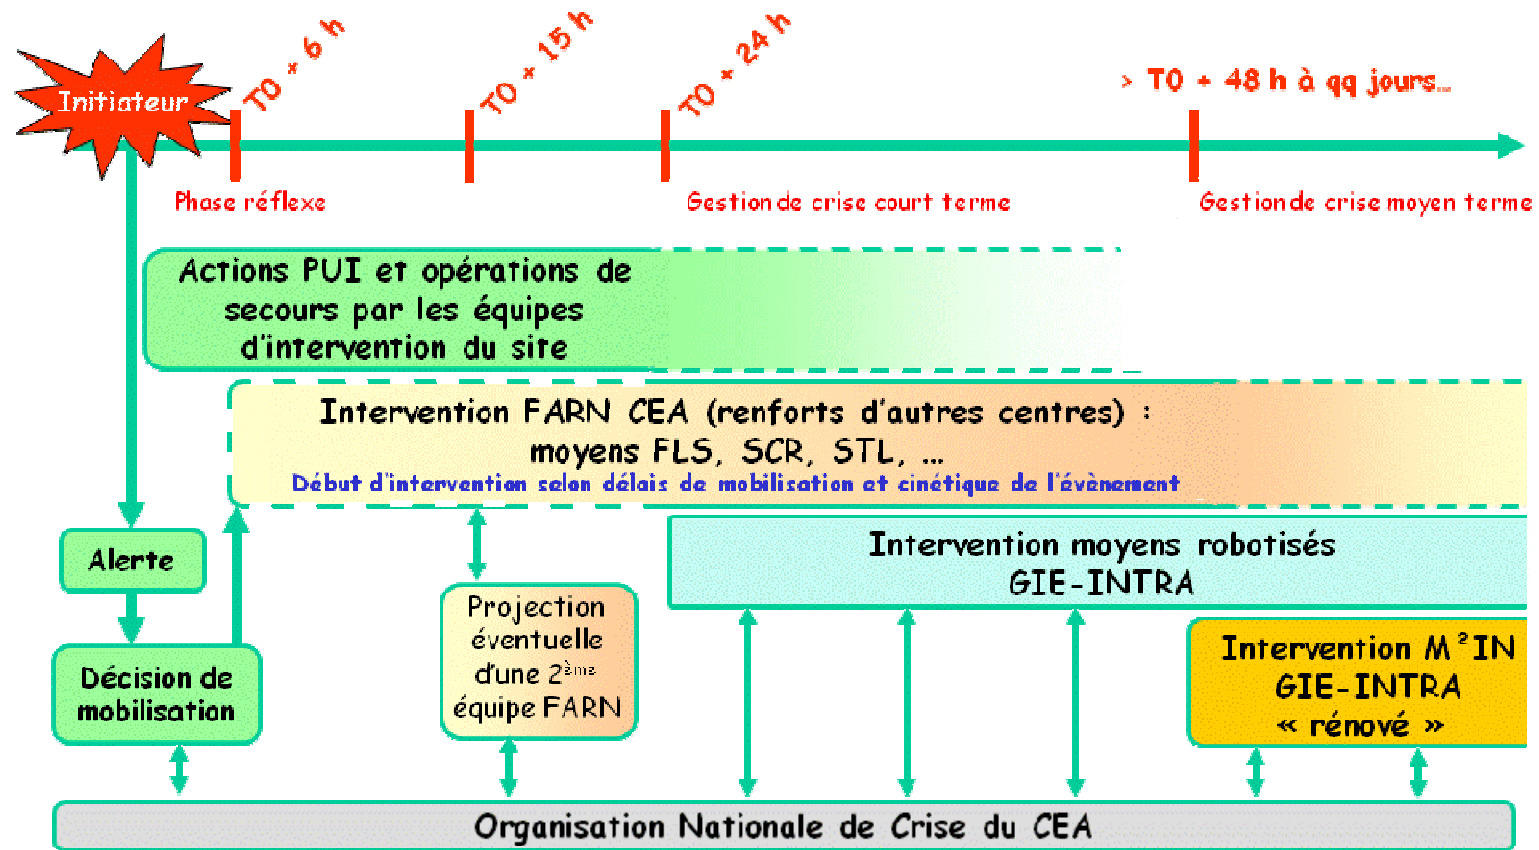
Initiateur

T0 + 6 h

T0 + 15 h

T0 + 24 h

> T0 + 48 h à qq jours…

Phase réflexe

Gestion de crise court terme

Gestion de crise moyen terme

Actions PUI et opérations de secours par les équipes d'intervention du site

Intervention FARN CEA (renforts d'autres centres) : moyens FLS, SCR, STL, …
Début d'intervention selon délais de mobilisation et cinétique de l'évènement

Alerte

Décision de mobilisation

Projection éventuelle d'une 2$^{ème}$ équipe FARN

Intervention moyens robotisés GIE-INTRA

Intervention M$^2$IN GIE-INTRA « rénové »

Organisation Nationale de Crise du CEA